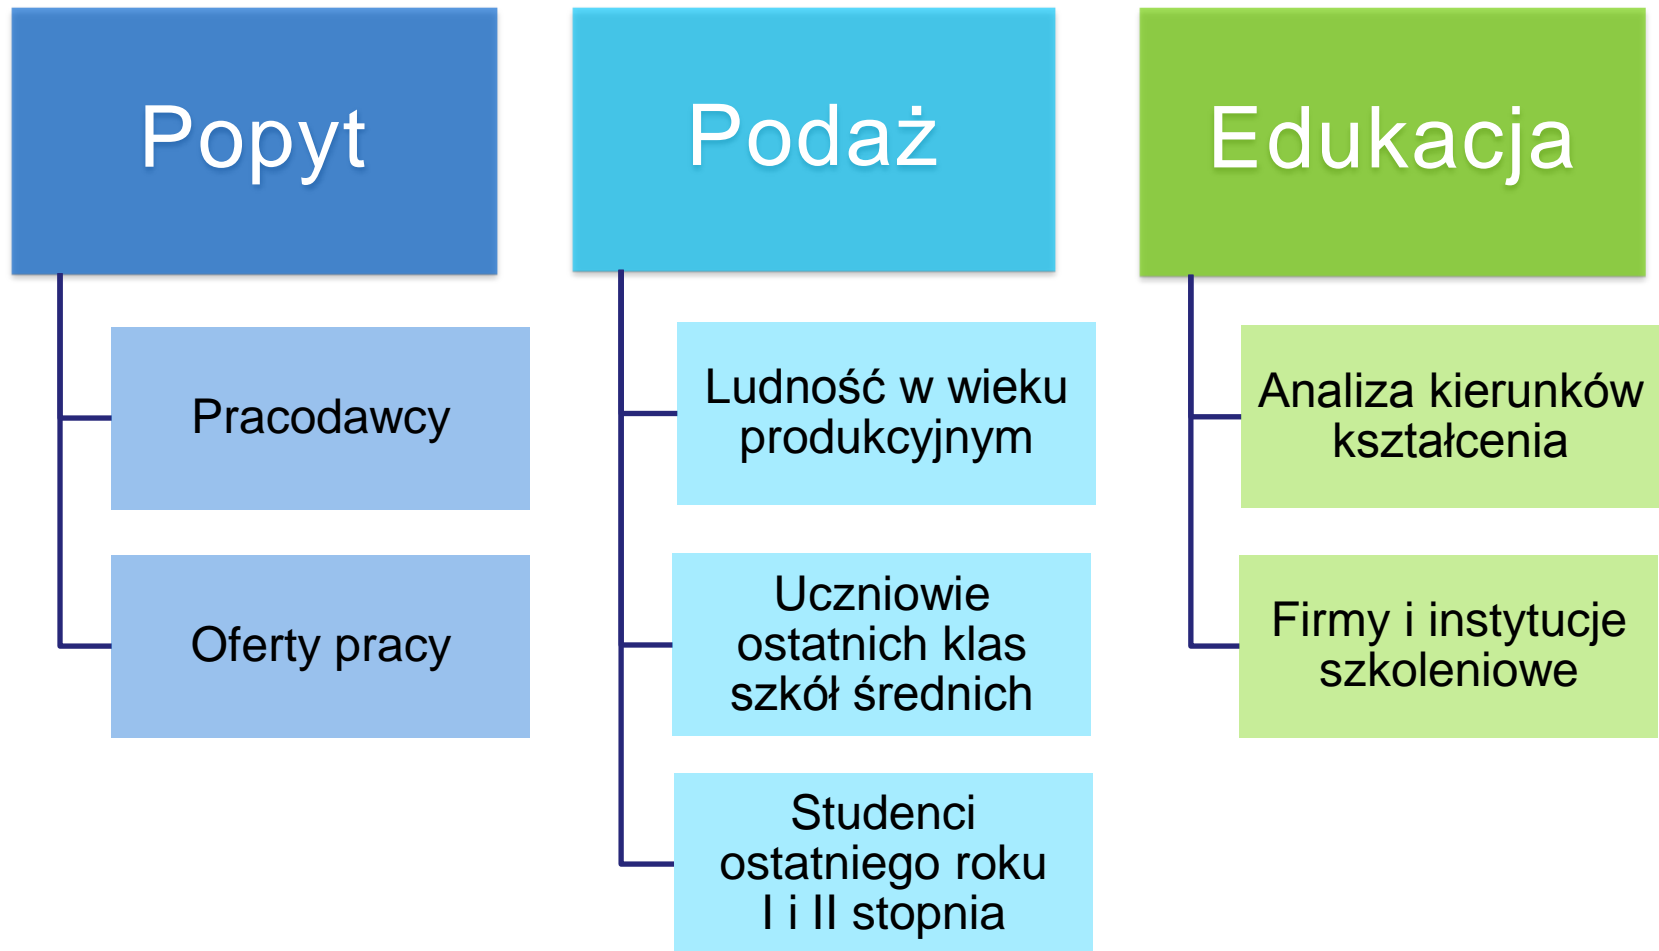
Popyt

Pracodawcy

Oferty pracy

Podaż

Ludność w wieku produkcyjnym

Uczniowie ostatnich klas szkół średnich

Studenci ostatniego roku I i II stopnia

Edukacja

Analiza kierunków kształcenia

Firmy i instytucje szkoleniowe